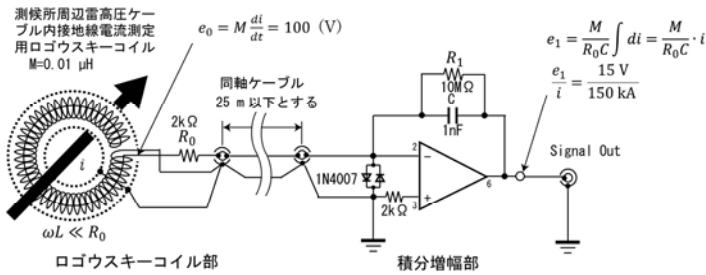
測候所周辺雷高圧ケーブル内接地線電流測定用ロゴウスキーコイル
M=0.01 μH

$e_0 = M\frac{di}{dt} = 100$ (V)

$e_1 = \frac{M}{R_0C}\int di = \frac{M}{R_0C}\cdot i$

$\frac{e_1}{i} = \frac{15\text{ V}}{150\text{ kA}}$

同軸ケーブル
25 m 以下とする

2kΩ
$R_0$

$i$

$R_1$
10MΩ
C
1nF

1N4007

2kΩ

2
3
6

Signal Out

$\omega L \ll R_0$

ロゴウスキーコイル部

積分増幅部